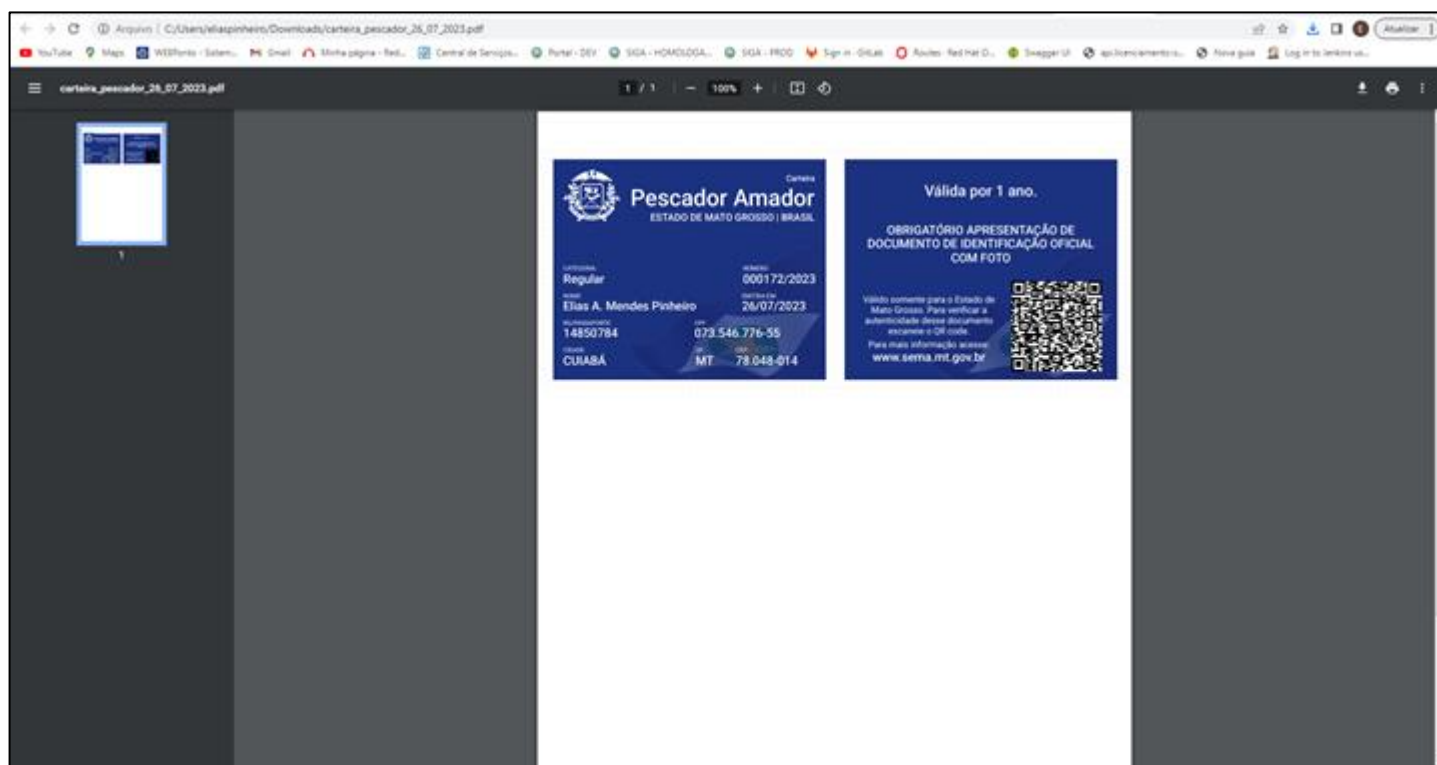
Arquivo | C:/Users/eliaspinheiro/Downloads/carteira_pescador_26_07_2023.pdf

Atualizar

YouTube Maps WEBPonto - Sistem... Gmail Minha página - Red... Central de Serviços... Portal - DEV SIGA - HOMOLOGA... SIGA - PROD Sign in · GitLab Routes · Red Hat O... Swagger UI api.licenciamento.s... Nova guia Log in to lenkins us...

carteira_pescador_26_07_2023.pdf

1 / 1 | — 100% +

1

Carteira
Pescador Amador
ESTADO DE MATO GROSSO | BRASIL

CATEGORIA
Regular

NÚMERO
000172/2023

NOME
Elias A. Mendes Pinheiro

EMITIDA EM
26/07/2023

RG
14850784

CPF
073.546.776-55

CIDADE
CUIABÁ

UF
MT

CEP
78.048-014

Válida por 1 ano.

OBRIGATÓRIO APRESENTAÇÃO DE DOCUMENTO DE IDENTIFICAÇÃO OFICIAL COM FOTO

Válido somente para o Estado de Mato Grosso. Para verificar a autenticidade desse documento escaneie o QR code.
Para mais informação acesse:
www.sema.mt.gov.br